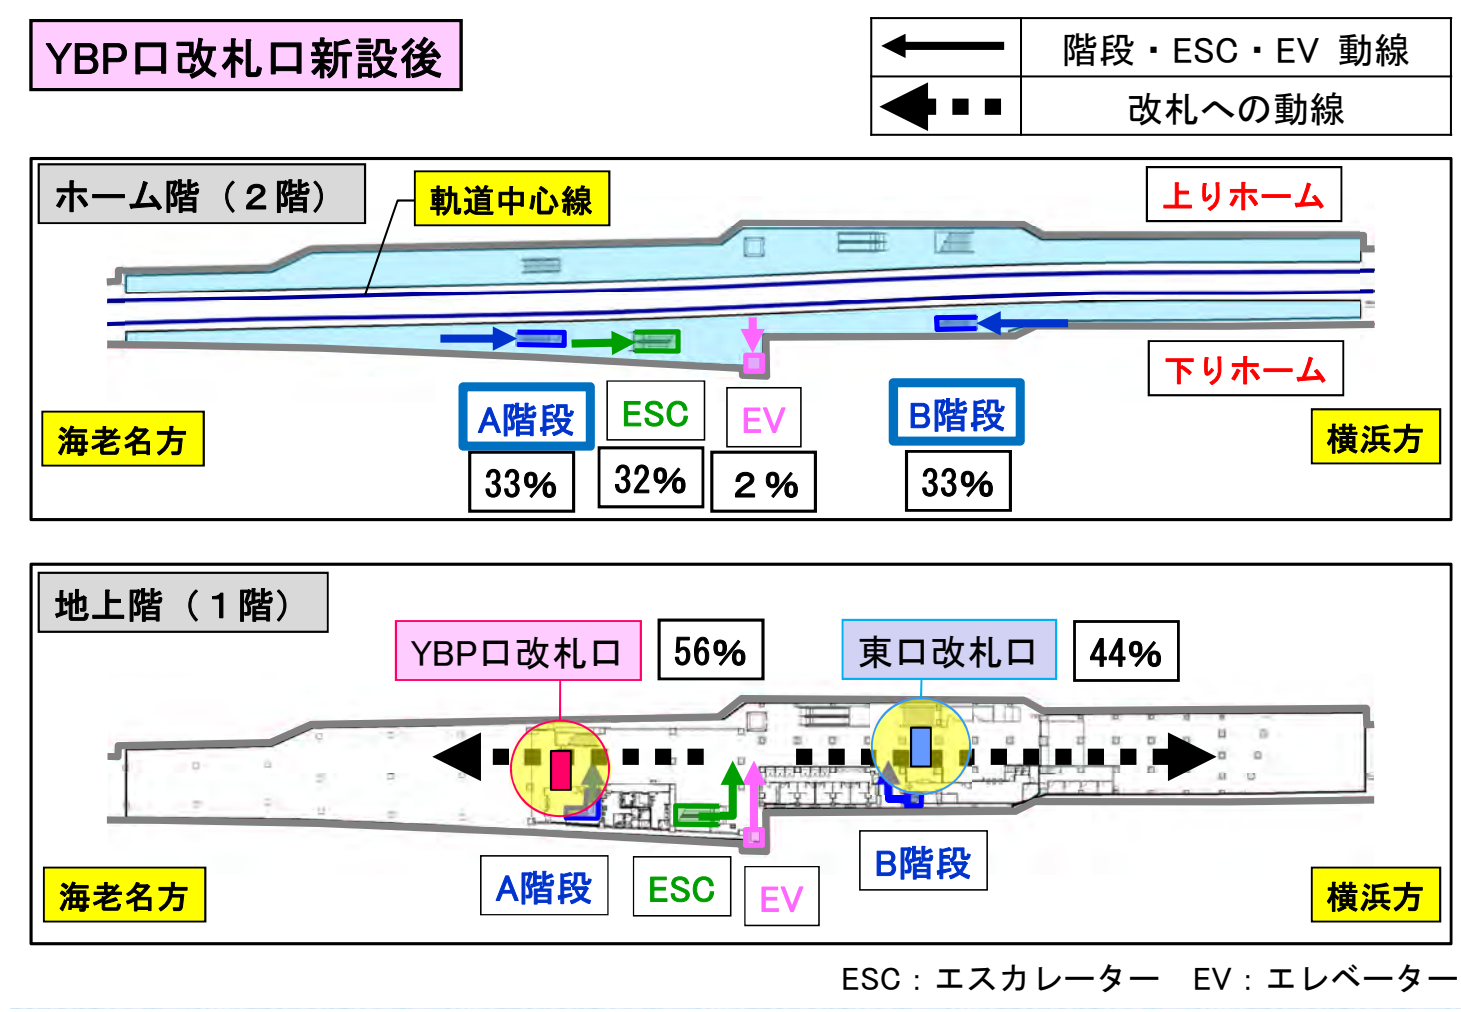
YBP口改札口新設後

| | |
|---|---|
| ← | 階段・ESC・EV 動線 |
| ← ■ ■ | 改札への動線 |

ホーム階（２階）

軌道中心線

上りホーム

下りホーム

海老名方

A階段 33%

ESC 32%

EV ２%

B階段 33%

横浜方

地上階（１階）

YBP口改札口 56%

東口改札口 44%

海老名方

A階段

ESC

EV

B階段

横浜方

ESC：エスカレーター　EV：エレベーター